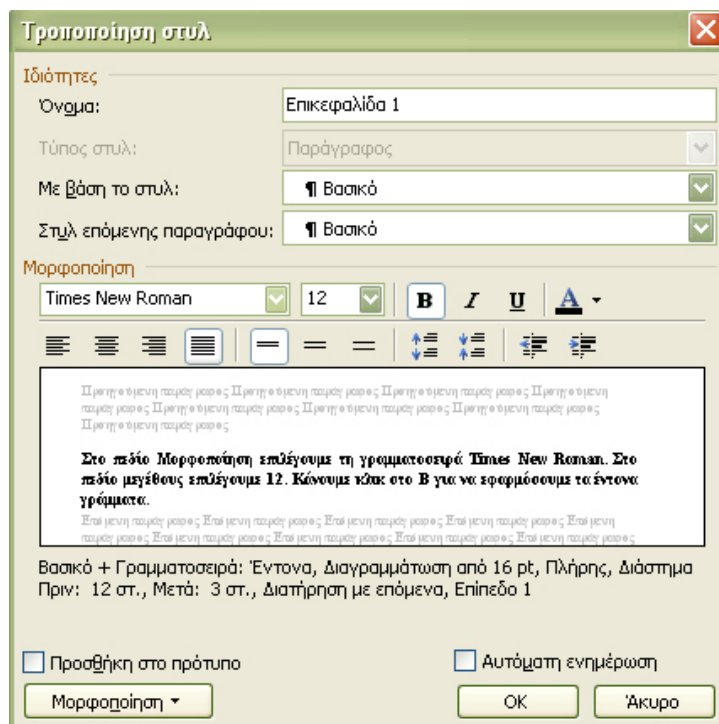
Τροποποίηση στυλ

Ιδιότητες

Όνομα: Επικεφαλίδα 1

Τύπος στυλ: Παράγραφος

Με βάση το στυλ: ¶ Βασικό

Στυλ επόμενης παραγράφου: ¶ Βασικό

Μορφοποίηση

Times New Roman 12 B I U A

Προηγούμενη παράγραφος Προηγούμενη παράγραφος Προηγούμενη παράγραφος Προηγούμενη παράγραφος Προηγούμενη παράγραφος Προηγούμενη παράγραφος Προηγούμενη παράγραφος Προηγούμενη παράγραφος

Στο πεδίο Μορφοποίηση επιλέγουμε τη γραμματοσειρά Times New Roman. Στο πεδίο μεγέθους επιλέγουμε 12. Κάνουμε κλικ στο Β για να εφαρμόσουμε τα έντονα γράμματα.

Επόμενη παράγραφος Επόμενη παράγραφος Επόμενη παράγραφος Επόμενη παράγραφος Επόμενη παράγραφος Επόμενη παράγραφος Επόμενη παράγραφος Επόμενη παράγραφος Επόμενη παράγραφος Επόμενη παράγραφος

Βασικό + Γραμματοσειρά: Έντονα, Διαγραμμάτωση από 16 pt, Πλήρης, Διάστημα Πριν: 12 στ., Μετά: 3 στ., Διατήρηση με επόμενα, Επίπεδο 1

Προσθήκη στο πρότυπο

Αυτόματη ενημέρωση

Μορφοποίηση

OK

Άκυρο